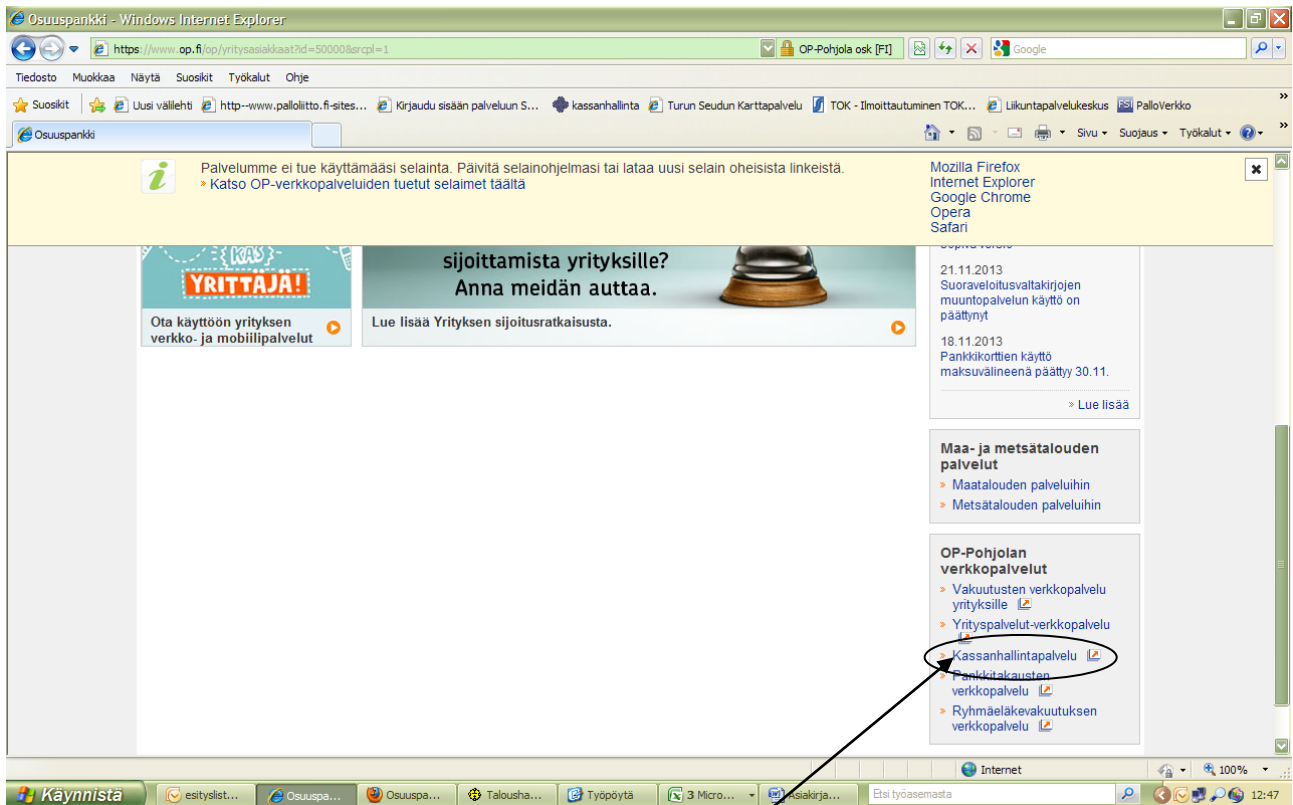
Osuuspankki - Windows Internet Explorer

https://www.op.fi/op/yritysasiakkaat?id=50000&srcpl=1

OP-Pohjola osk [FI]

Google

Tiedosto Muokkaa Näytä Suosikit Työkalut Ohje

Suosikit Uusi välilehti http--www.palloliitto.fi-sites... Kirjaudu sisään palveluun S... kassanhallinta Turun Seudun Karttapalvelu TOK - Ilmoittautuminen TOK... Liikuntapalvelukeskus PalloVerkko

Osuuspankki

Sivu Suojaus Työkalut

Palvelumme ei tue käyttämääsi selainta. Päivitä selainohjelmasi tai lataa uusi selain oheisista linkeistä.
» Katso OP-verkkopalveluiden tuetut selaimet täältä

Mozilla Firefox
Internet Explorer
Google Chrome
Opera
Safari

KAS
YRITTÄJÄ!

Ota käyttöön yrityksen verkko- ja mobiilipalvelut

sijoittamista yrityksille?
Anna meidän auttaa.

Lue lisää Yrityksen sijoitusratkaisusta.

21.11.2013
Suoraveloitusvaltakirjojen muuntopalvelun käyttö on päättynyt

18.11.2013
Pankkikorttien käyttö maksuvälineenä päättyy 30.11.

» Lue lisää

Maa- ja metsätalouden palvelut
» Maatalouden palveluihin
» Metsätalouden palveluihin

OP-Pohjolan verkkopalvelut
» Vakuutusten verkkopalvelu yrityksille
» Yrityspalvelut-verkkopalvelu
» Kassanhallintapalvelu
» Pankkitakausten verkkopalvelu
» Ryhmäeläkevakuutuksen verkkopalvelu

Internet 100%

Käynnistä esityslist... Osuuspa... Osuuspa... Talousha... Työpöytä 3 Micro... Asiakirja... Etsi työasemasta 12:47